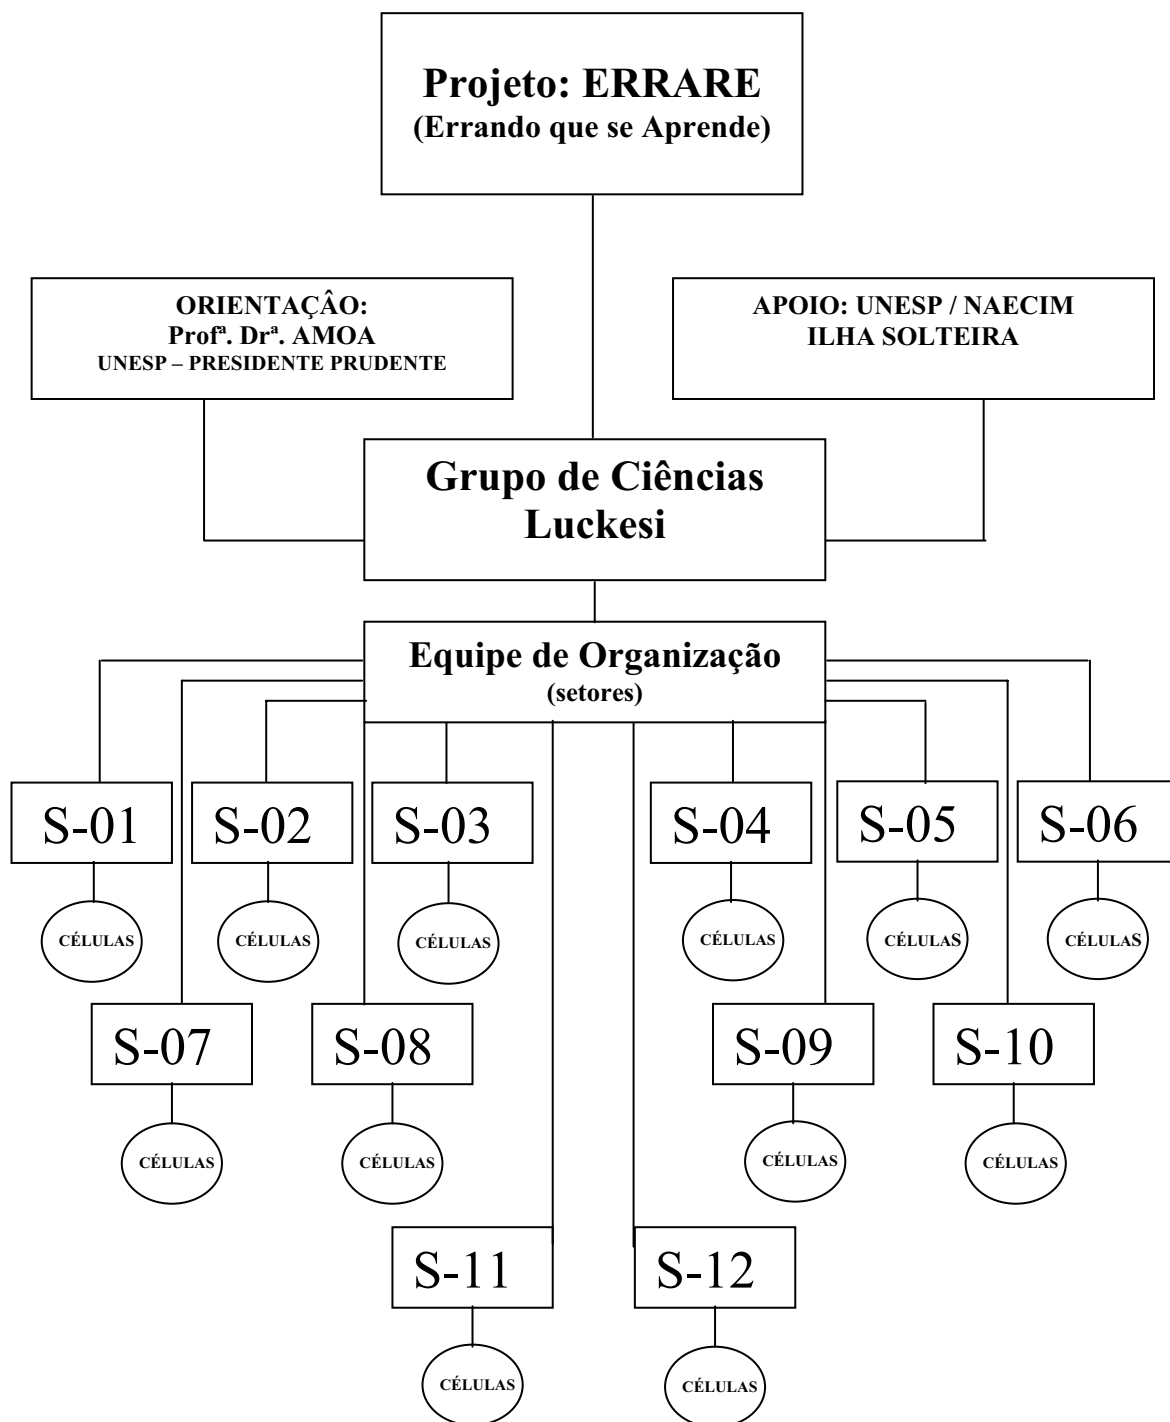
Projeto: ERRARE
(Errando que se Aprende)

ORIENTAÇÂO:
Profª. Drª. AMOA
UNESP – PRESIDENTE PRUDENTE

APOIO: UNESP / NAECIM
ILHA SOLTEIRA

Grupo de Ciências
Luckesi

Equipe de Organização
(setores)

S-01
CÉLULAS

S-02
CÉLULAS

S-03
CÉLULAS

S-04
CÉLULAS

S-05
CÉLULAS

S-06
CÉLULAS

S-07
CÉLULAS

S-08
CÉLULAS

S-09
CÉLULAS

S-10
CÉLULAS

S-11
CÉLULAS

S-12
CÉLULAS